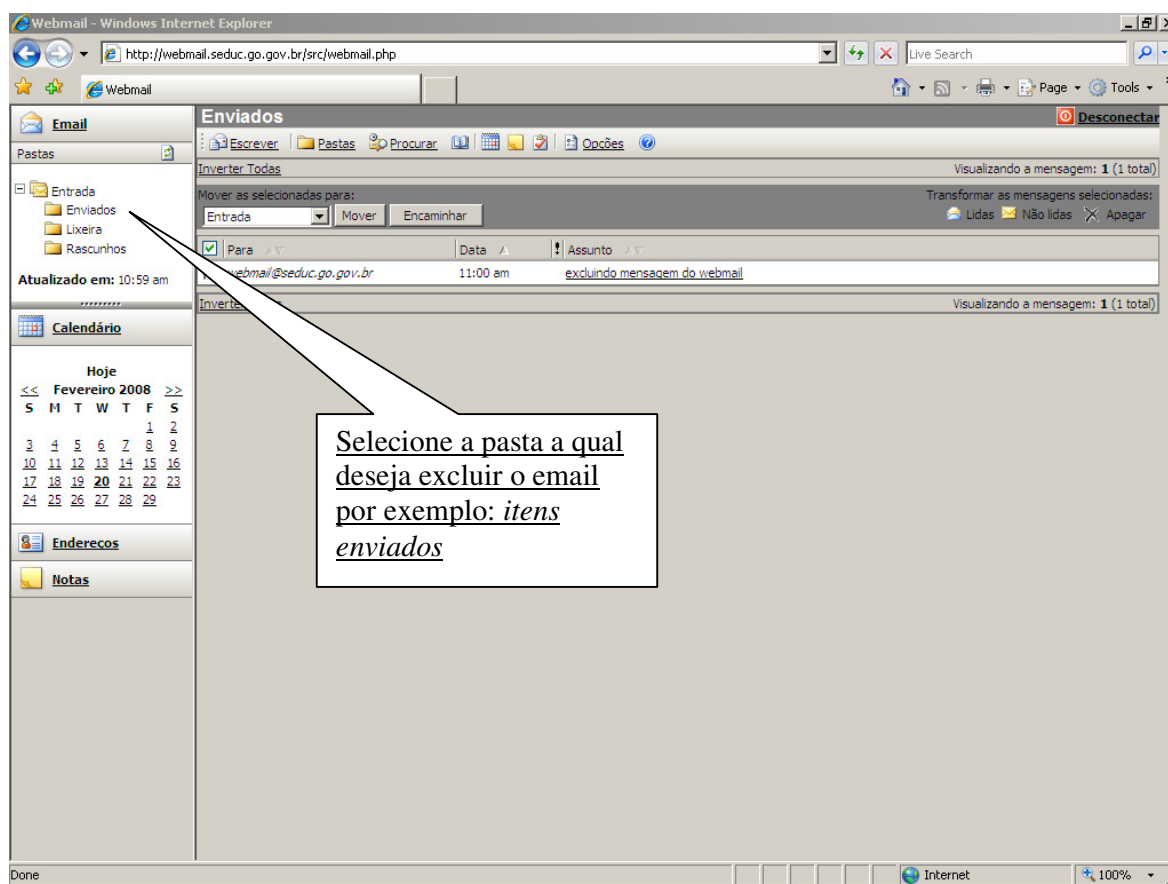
Webmail - Windows Internet Explorer

http://webmail.seduc.go.gov.br/src/webmail.php

Live Search

Webmail

Page Tools

Email

Pastas

Entrada
Enviados
Lixeira
Rascunhos

Atualizado em: 10:59 am

Calendário

Hoje
<< Fevereiro 2008 >>

| S | M | T | W | T | F | S |
|---|---|---|---|---|---|---|
| | | | | | 1 | 2 |
| 3 | 4 | 5 | 6 | 7 | 8 | 9 |
| 10 | 11 | 12 | 13 | 14 | 15 | 16 |
| 17 | 18 | 19 | 20 | 21 | 22 | 23 |
| 24 | 25 | 26 | 27 | 28 | 29 | |

Endereços

Notas

Enviados

Desconectar

Escrever Pastas Procurar Opções

Inverter Todas

Visualizando a mensagem: 1 (1 total)

Mover as selecionadas para:

Entrada Mover Encaminhar

Transformar as mensagens selecionadas:

Lidas Não lidas Apagar

| Para | Data | Assunto |
|---|---|---|
| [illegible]webmail@seduc.go.gov.br | 11:00 am | excluindo mensagem do webmail |

Inverte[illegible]

Visualizando a mensagem: 1 (1 total)

Selecione a pasta a qual deseja excluir o email por exemplo: *itens enviados*

Done

Internet

100%